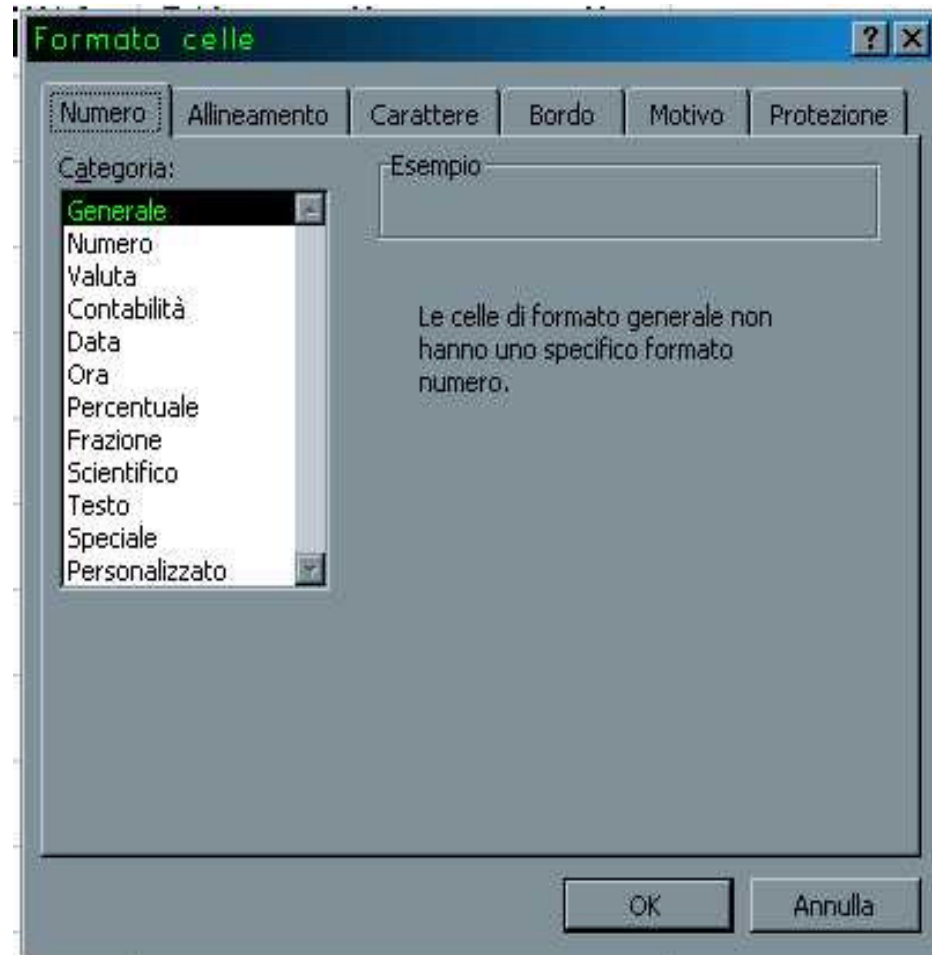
Formato celle

?

Numero

Allineamento

Carattere

Bordo

Motivo

Protezione

Categoria:

Generale
Numero
Valuta
Contabilità
Data
Ora
Percentuale
Frazione
Scientifico
Testo
Speciale
Personalizzato

Esempio

Le celle di formato generale non hanno uno specifico formato numero.

OK

Annulla